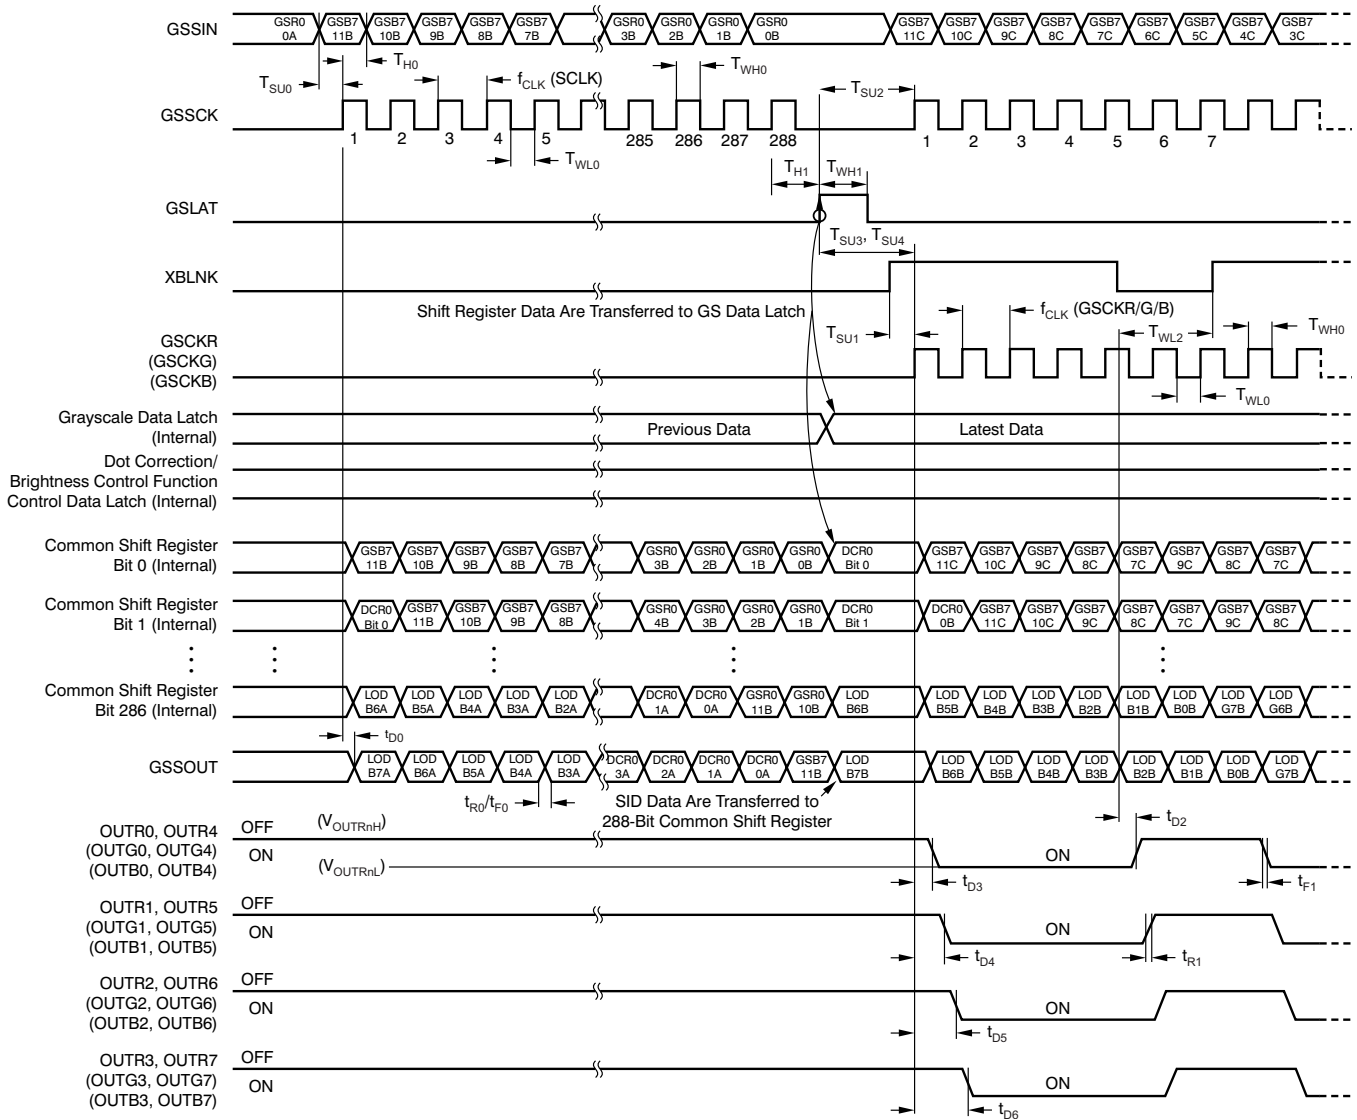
GSSIN
GSR0 0A GSB7 11B GSB7 10B GSB7 9B GSB7 8B GSB7 7B GSR0 3B GSR0 2B GSR0 1B GSR0 0B GSB7 11C GSB7 10C GSB7 9C GSB7 8C GSB7 7C GSB7 6C GSB7 5C GSB7 4C GSB7 3C

$T_{SU0}$ $T_{H0}$ $f_{CLK}$ (SCLK) $T_{WH0}$ $T_{SU2}$

GSSCK
1 2 3 4 5 285 286 287 288 1 2 3 4 5 6 7
$T_{WL0}$

$T_{H1}$ $T_{WH1}$

GSLAT

$T_{SU3}$, $T_{SU4}$

XBLNK

Shift Register Data Are Transferred to GS Data Latch

$T_{SU1}$ $f_{CLK}$ (GSCKR/G/B) $T_{WL2}$ $T_{WH0}$

GSCKR (GSCKG) (GSCKB)

$T_{WL0}$

Grayscale Data Latch (Internal)
Previous Data
Latest Data

Dot Correction/ Brightness Control Function Control Data Latch (Internal)

Common Shift Register Bit 0 (Internal)
GSB7 11B GSB7 10B GSB7 9B GSB7 8B GSB7 7B GSR0 3B GSR0 2B GSR0 1B GSR0 0B DCR0 Bit 0 GSB7 11C GSB7 10C GSB7 9C GSB7 8C GSB7 7C GSB7 9C GSB7 8C GSB7 7C

Common Shift Register Bit 1 (Internal)
DCR0 Bit 0 GSB7 11B GSB7 10B GSB7 9B GSB7 8B GSR0 4B GSR0 3B GSR0 2B GSR0 1B DCR0 Bit 1 DCR0 0B GSB7 11C GSB7 10C GSB7 9C GSB7 8C GSB7 7C GSB7 9C GSB7 8C

⋮ ⋮ ⋮ ⋮ ⋮

Common Shift Register Bit 286 (Internal)
LOD B6A LOD B5A LOD B4A LOD B3A LOD B2A DCR0 1A DCR0 0A GSR0 11B GSR0 10B LOD B6B LOD B5B LOD B4B LOD B3B LOD B2B LOD B1B LOD B0B LOD G7B LOD G6B

$t_{D0}$

GSSOUT
LOD B7A LOD B6A LOD B5A LOD B4A LOD B3A DCR0 3A DCR0 2A DCR0 1A DCR0 0A GSB7 11B LOD B7B LOD B6B LOD B5B LOD B4B LOD B3B LOD B2B LOD B1B LOD B0B LOD G7B

$t_{R0}/t_{F0}$
SID Data Are Transferred to 288-Bit Common Shift Register

$t_{D2}$

OUTR0, OUTR4 (OUTG0, OUTG4) (OUTB0, OUTB4)
OFF ($V_{OUTRnH}$)
ON ($V_{OUTRnL}$)
ON
$t_{D3}$ $t_{F1}$

OUTR1, OUTR5 (OUTG1, OUTG5) (OUTB1, OUTB5)
OFF
ON
ON
$t_{D4}$ $t_{R1}$

OUTR2, OUTR6 (OUTG2, OUTG6) (OUTB2, OUTB6)
OFF
ON
ON
$t_{D5}$

OUTR3, OUTR7 (OUTG3, OUTG7) (OUTB3, OUTB7)
OFF
ON
ON
$t_{D6}$